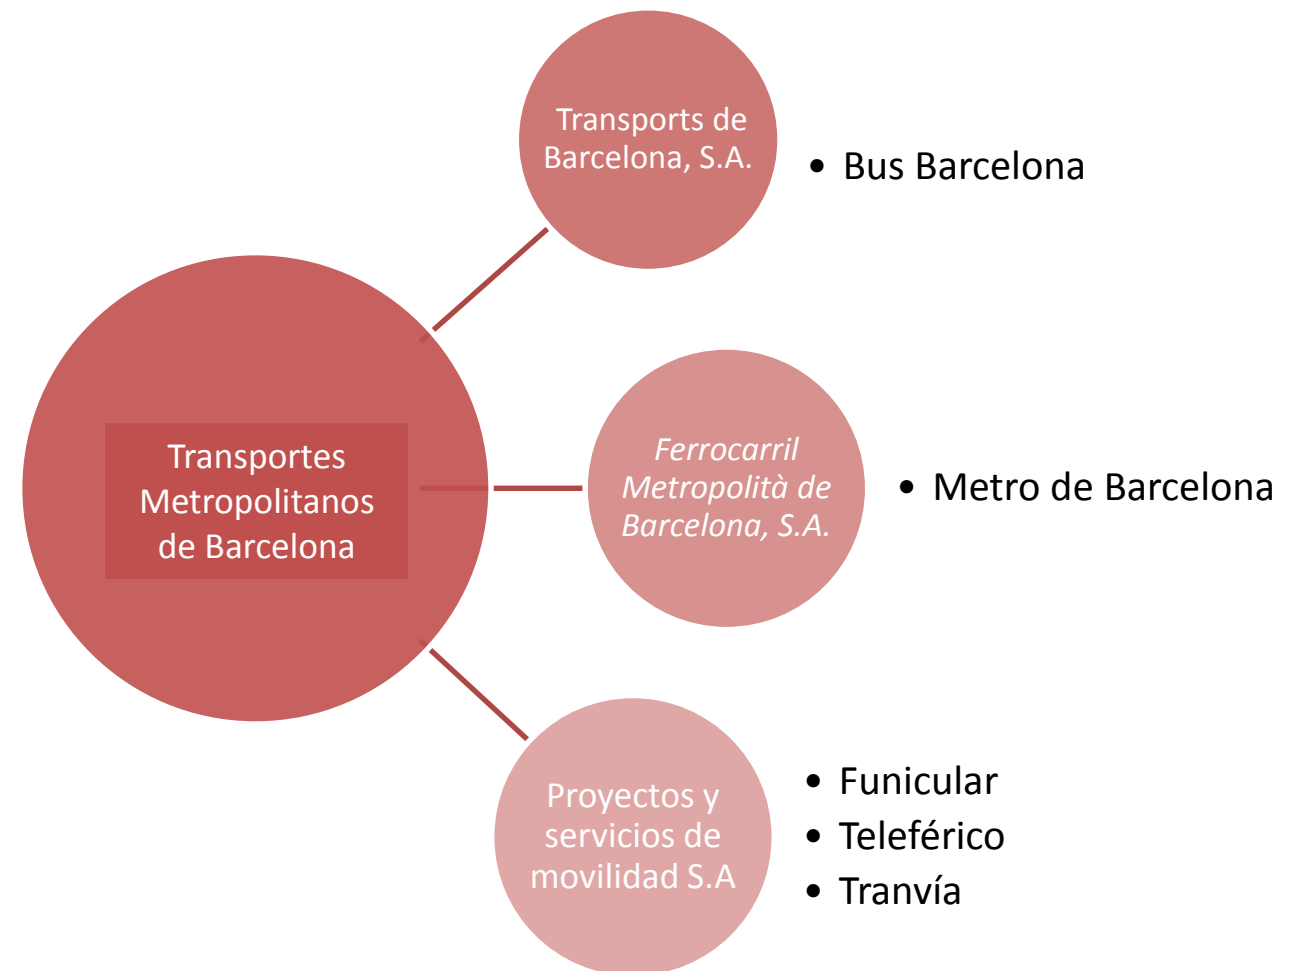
Transportes Metropolitanos de Barcelona

Transports de Barcelona, S.A.

• Bus Barcelona

Ferrocarril Metropolità de Barcelona, S.A.

• Metro de Barcelona

Proyectos y servicios de movilidad S.A

• Funicular
• Teleférico
• Tranvía